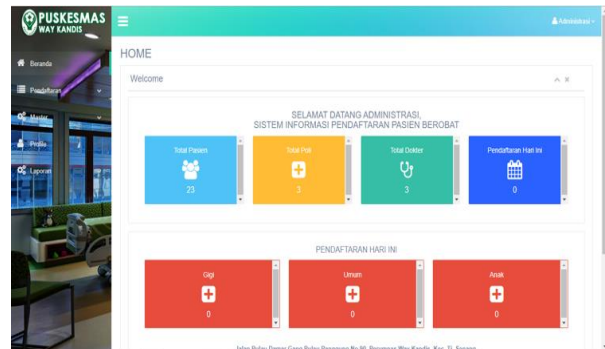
PUSKESMAS
WAY KANDIS

Administrasi

Beranda
Pendaftaran
Master
Profile
Laporan

HOME

Welcome

SELAMAT DATANG ADMINISTRASI,
SISTEM INFORMASI PENDAFTARAN PASIEN BEROBAT

Total Pasien
23

Total Poli
3

Total Dokter
3

Pendaftaran Hari Ini
0

PENDAFTARAN HARI INI

Gigi
0

Umum
0

Anak
0

Jalan Pulau Damar Gang Pulau Pasaman No.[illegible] Way Kandis, Kec. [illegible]